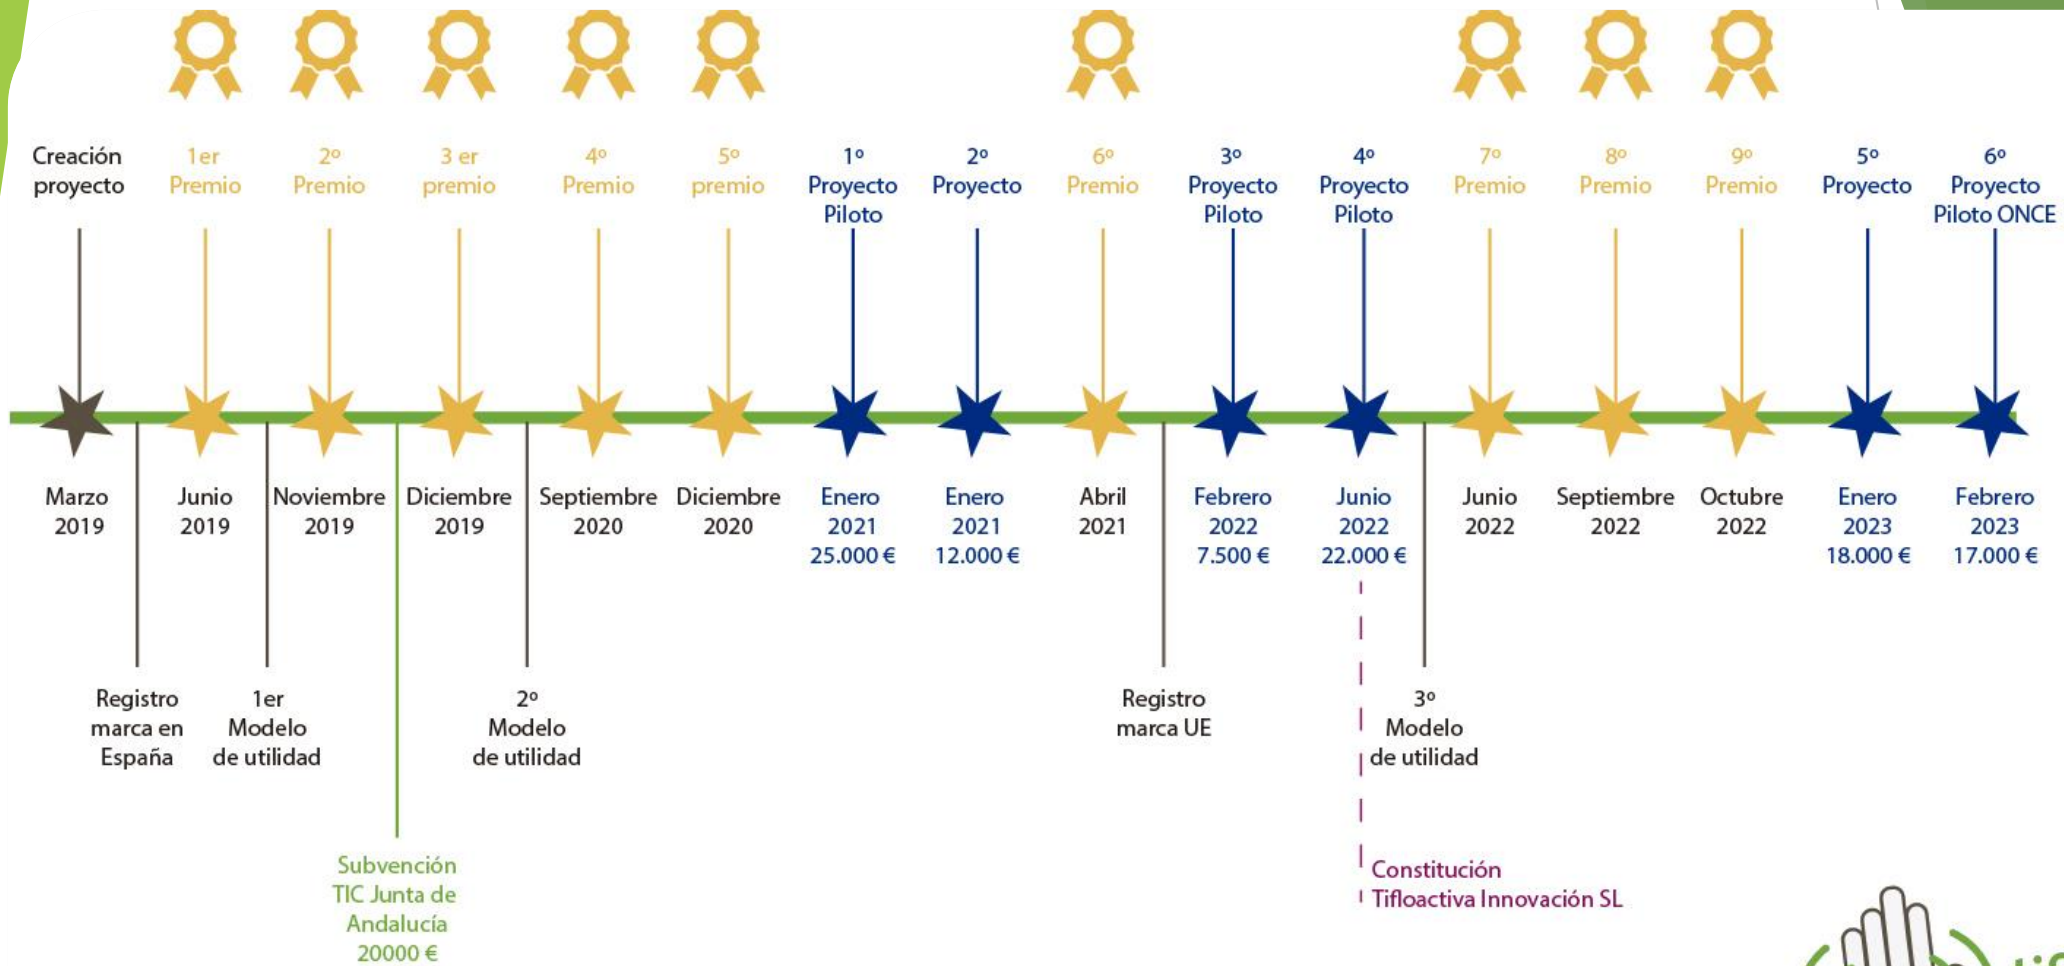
Creación proyecto

1er Premio

2º Premio

3 er premio

4º Premio

5º premio

1º Proyecto Piloto

2º Proyecto

6º Premio

3º Proyecto Piloto

4º Proyecto Piloto

7º Premio

8º Premio

9º Premio

5º Proyecto

6º Proyecto Piloto ONCE

Marzo 2019

Junio 2019

Noviembre 2019

Diciembre 2019

Septiembre 2020

Diciembre 2020

Enero 2021 25.000 €

Enero 2021 12.000 €

Abril 2021

Febrero 2022 7.500 €

Junio 2022 22.000 €

Junio 2022

Septiembre 2022

Octubre 2022

Enero 2023 18.000 €

Febrero 2023 17.000 €

Registro marca en España

1er Modelo de utilidad

Subvención TIC Junta de Andalucía 20000 €

2º Modelo de utilidad

Registro marca UE

3º Modelo de utilidad

Constitución Tifloactiva Innovación SL